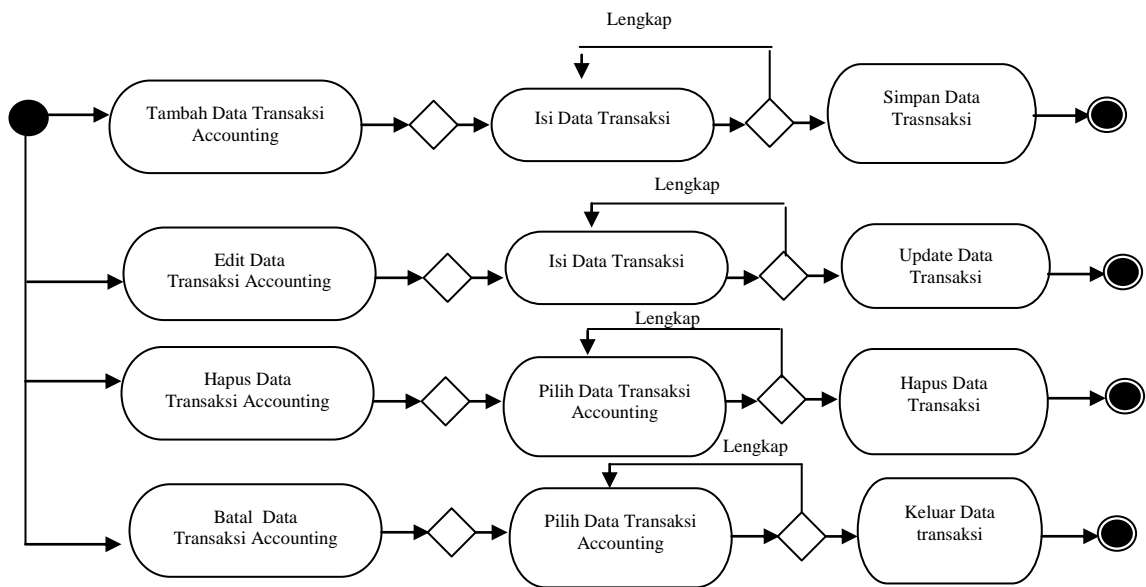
Lengkap

Tambah Data Transaksi Accounting

Isi Data Transaksi

Simpan Data Trasnsaksi

Lengkap

Edit Data Transaksi Accounting

Isi Data Transaksi

Update Data Transaksi

Lengkap

Hapus Data Transaksi Accounting

Pilih Data Transaksi Accounting

Hapus Data Transaksi

Lengkap

Batal Data Transaksi Accounting

Pilih Data Transaksi Accounting

Keluar Data transaksi